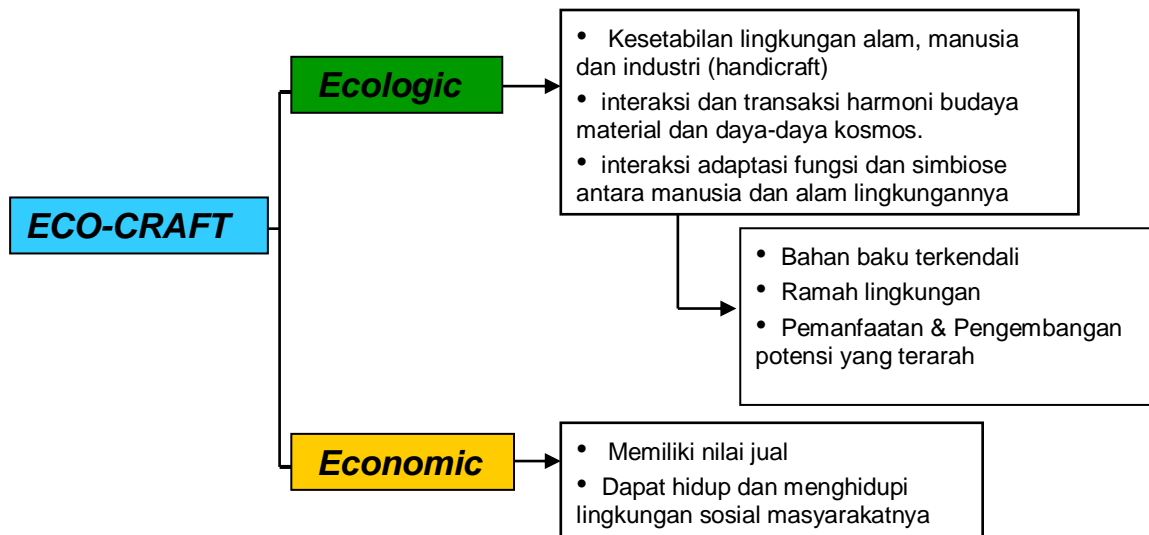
ECO-CRAFT

Ecologic

• Kesetabilan lingkungan alam, manusia dan industri (handicraft)
• interaksi dan transaksi harmoni budaya material dan daya-daya kosmos.
• interaksi adaptasi fungsi dan simbiose antara manusia dan alam lingkungannya

• Bahan baku terkendali
• Ramah lingkungan
• Pemanfaatan & Pengembangan potensi yang terarah

Economic

• Memiliki nilai jual
• Dapat hidup dan menghidupi lingkungan sosial masyarakatnya